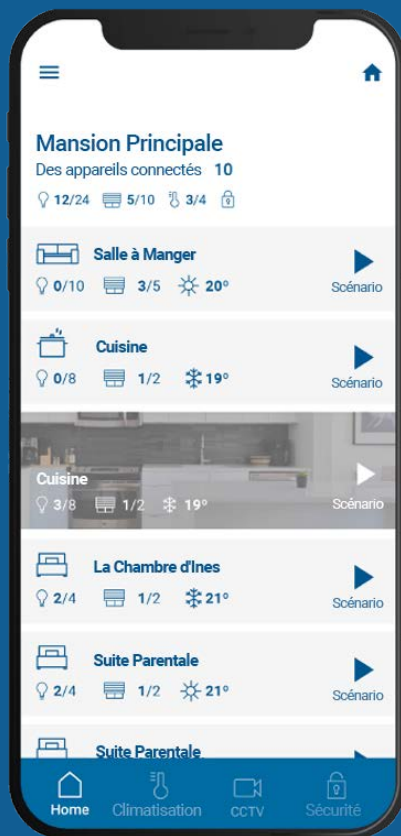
Mansion Principale
Des appareils connectés 10
12/24 5/10 3/4

Salle à Manger
0/10 3/5 20°
Scénario

Cuisine
0/8 1/2 19°
Scénario

Cuisine
3/8 1/2 19°
Scénario

La Chambre d'Ines
2/4 1/2 21°
Scénario

Suite Parentale
2/4 1/2 21°
Scénario

Suite Parentale

Home Climatisation CCTV Sécurité